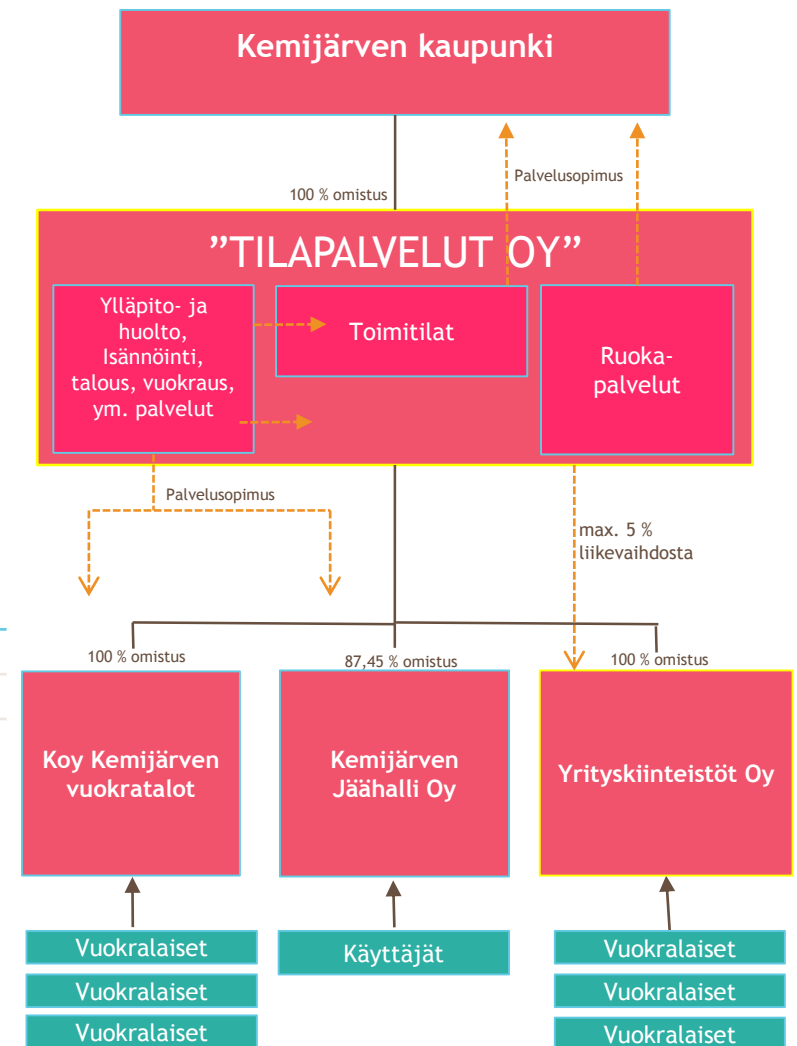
Kemijärven kaupunki

100 % omistus

Palvelusopimus

"TILAPALVELUT OY"

Ylläpito- ja huolto, Isännöinti, talous, vuokraus, ym. palvelut

Toimitilat

Ruoka-palvelut

Palvelusopimus

max. 5 % liikevaihdosta

100 % omistus

87,45 % omistus

100 % omistus

Koy Kemijärven vuokratalot

Kemijärven Jäähalli Oy

Yrityskiinteistöt Oy

Vuokralaiset

Vuokralaiset

Vuokralaiset

Käyttäjät

Vuokralaiset

Vuokralaiset

Vuokralaiset